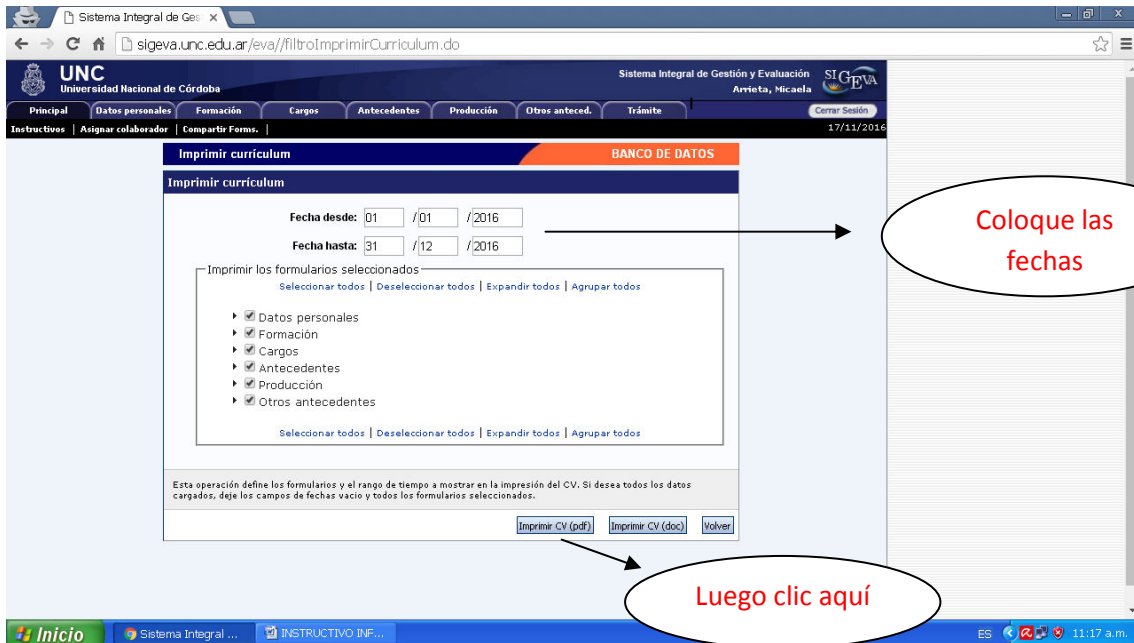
Sistema Integral de Ges ×

sigeva.unc.edu.ar/eva//filtroImprimirCurriculum.do

UNC
Universidad Nacional de Córdoba

Sistema Integral de Gestión y Evaluación
Arrieta, Micaela

SIGEVA

Principal | Datos personales | Formación | Cargos | Antecedentes | Producción | Otros anteced. | Trámite

Cerrar Sesión

Instructivos | Asignar colaborador | Compartir Forms. |

17/11/2016

Imprimir currículum

BANCO DE DATOS

Imprimir currículum

Fecha desde: 01 / 01 / 2016

Fecha hasta: 31 / 12 / 2016

Coloque las fechas

Imprimir los formularios seleccionados

Seleccionar todos | Deseleccionar todos | Expandir todos | Agrupar todos

Datos personales
Formación
Cargos
Antecedentes
Producción
Otros antecedentes

Seleccionar todos | Deseleccionar todos | Expandir todos | Agrupar todos

Esta operación define los formularios y el rango de tiempo a mostrar en la impresión del CV. Si desea todos los datos cargados, deje los campos de fechas vacio y todos los formularios seleccionados.

Imprimir CV (pdf) | Imprimir CV (doc) | Volver

Luego clic aquí

Inicio | Sistema Integral ... | INSTRUCTIVO INF...

ES 11:17 a.m.